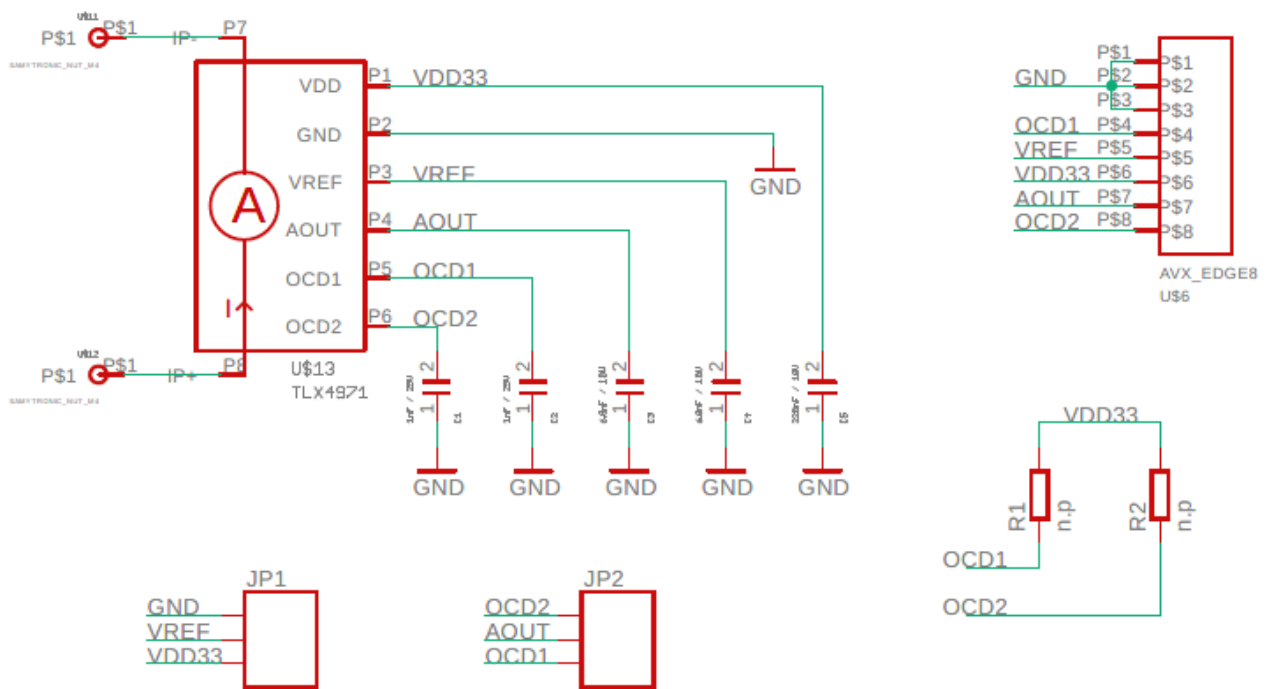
U$11
P$1 P$1 IP- P7
SAMYTRONIC_NUT_M4
VDD P1 VDD33
GND P2
VREF P3 VREF
AOUT P4 AOUT
OCD1 P5 OCD1
OCD2 P6 OCD2
A
I
U$12
P$1 P$1 IP+ P8
SAMYTRONIC_NUT_M4
U$13
TLX4971
GND
2 1 1nF / 25V C1
2 1 1nF / 25V C2
2 1 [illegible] C3
2 1 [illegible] C4
2 1 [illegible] C5
GND GND GND GND GND
GND P$1 P$1
P$2 P$2
P$3 P$3
OCD1 P$4 P$4
VREF P$5 P$5
VDD33 P$6 P$6
AOUT P$7 P$7
OCD2 P$8 P$8
AVX_EDGE8
U$6
VDD33
R1 n.p
R2 n.p
OCD1
OCD2
JP1
GND
VREF
VDD33
JP2
OCD2
AOUT
OCD1